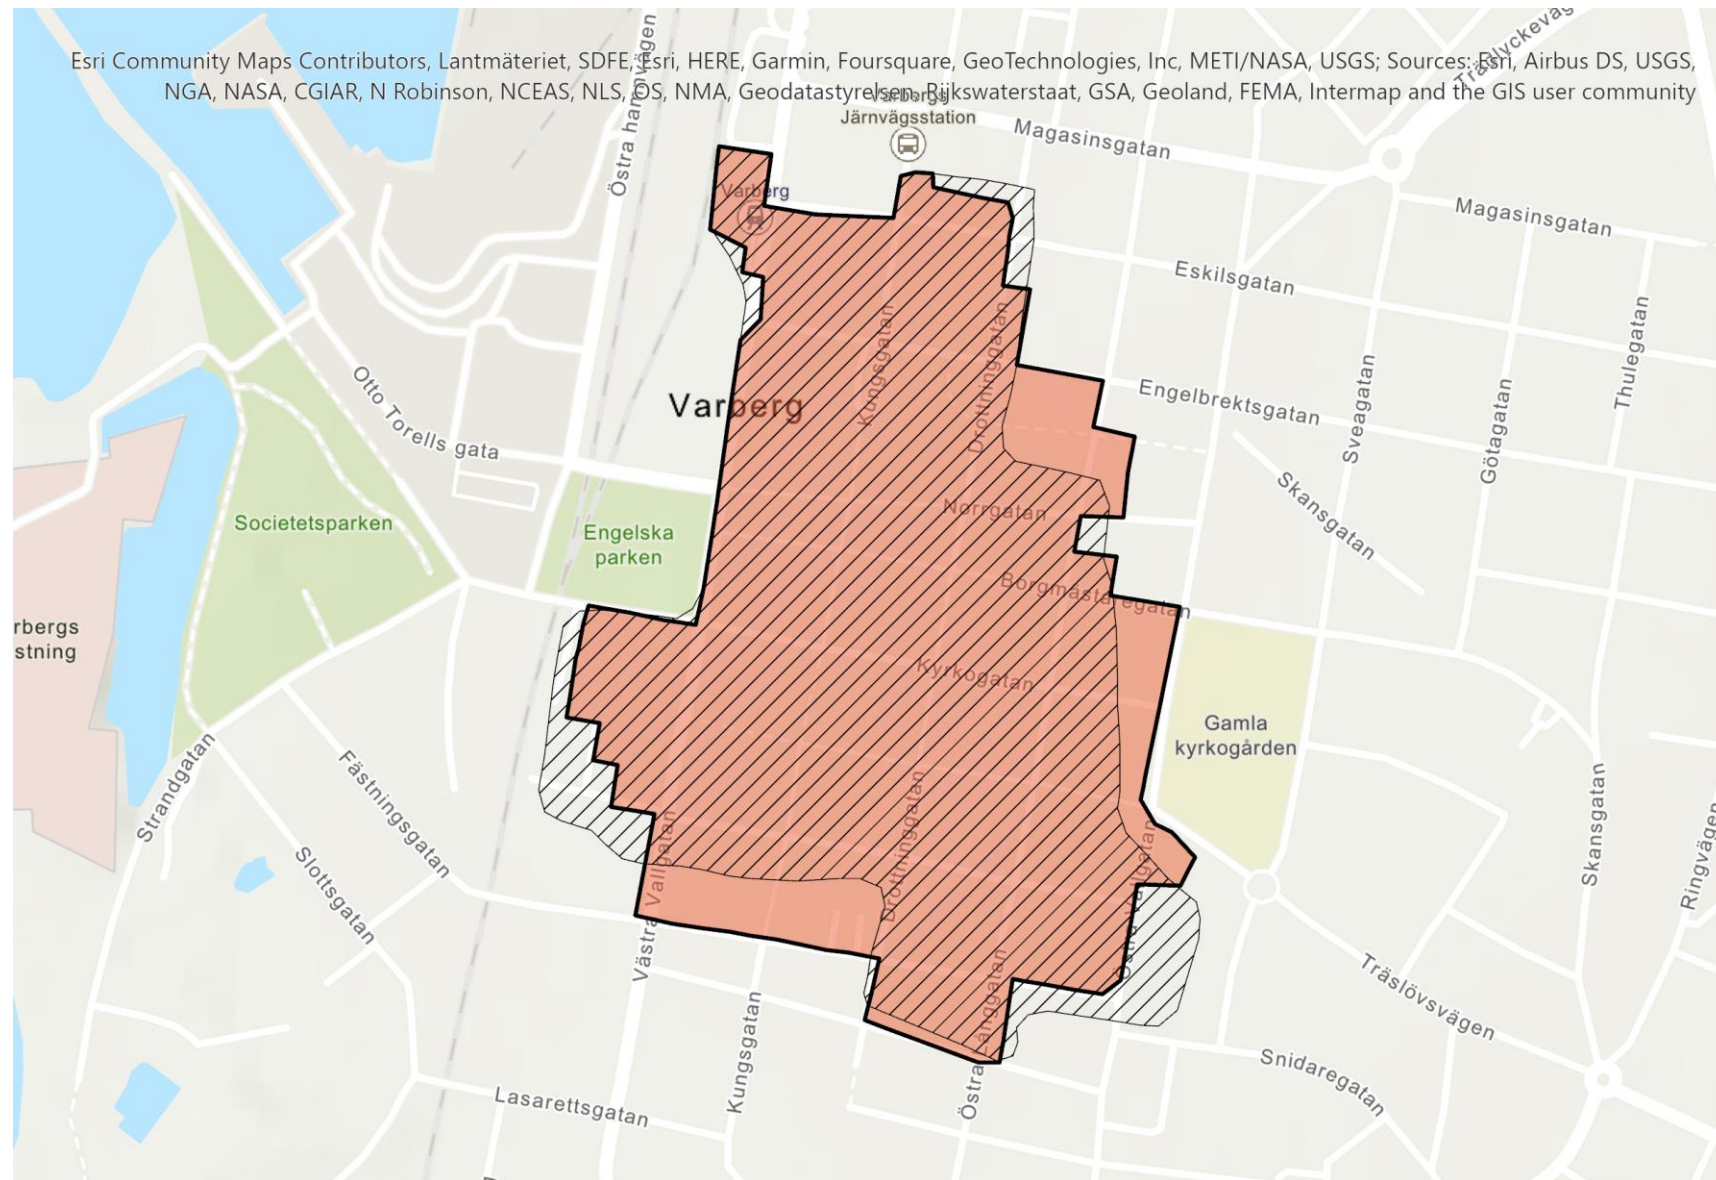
Esri Community Maps Contributors, Lantmäteriet, SDFE, Esri, HERE, Garmin, Foursquare, GeoTechnologies, Inc, METI/NASA, USGS; Sources: Esri, Airbus DS, USGS, NGA, NASA, CGIAR, N Robinson, NCEAS, NLS, OS, NMA, Geodatastyrelsen, Rijkswaterstaat, GSA, Geoland, FEMA, Intermap and the GIS user community

Östra hamnvägen
Varbergs Järnvägsstation
Magasinsgatan
Trädlyckevägen
Varberg
Magasinsgatan
Eskilsgatan
Kungsgatan
Drottninggatan
Thulegatan
Engelbrektsgatan
Sveagatan
Götagatan
Varberg
Otto Torells gata
Skansgatan
Norrgatan
Societetsparken
Engelska parken
Borgmästaregatan
rbergs stning
Kyrkogatan
Gamla kyrkogården
Strandgatan
Fästningsgatan
Vallgatan
Drottninggatan
Skansgatan
Slottsgatan
Ringvägen
Västra
Östra Långgatan
Träslövsvägen
Kungsgatan
Snidaregatan
Lasarettsgatan
Östra